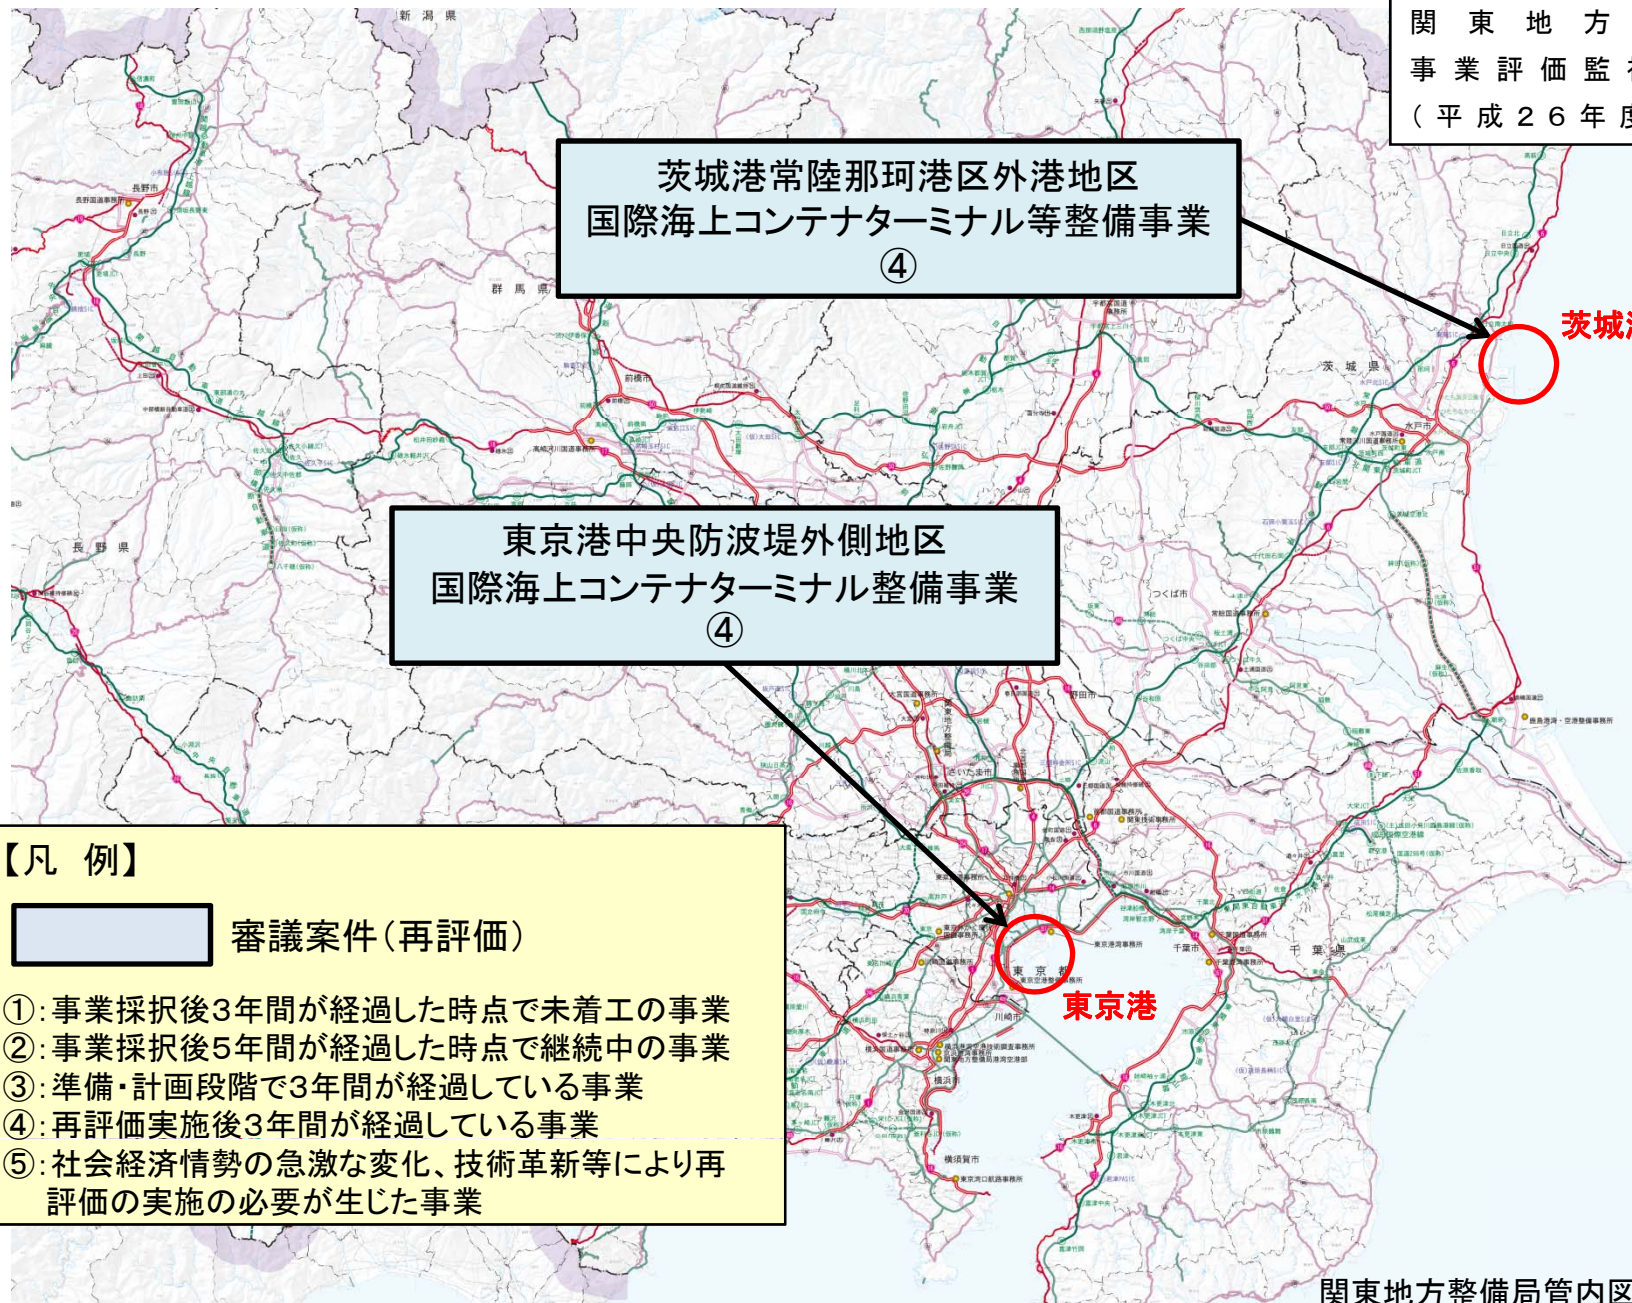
関 東 地 方
事 業 評 価 監 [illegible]
( 平 成 2 6 年 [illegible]

新 潟 県

茨城港常陸那珂港区外港地区
国際海上コンテナターミナル等整備事業
④

茨城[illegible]

群 馬 県

茨 城 県

長野市

前橋市

水戸市

東京港中央防波堤外側地区
国際海上コンテナターミナル整備事業
④

長 野 県

つくば市

さいたま市

千葉市

千 葉 県

川崎市

横浜市

横須賀市

東 京 都

東京港

【凡 例】

審議案件(再評価)

①:事業採択後3年間が経過した時点で未着工の事業
②:事業採択後5年間が経過した時点で継続中の事業
③:準備・計画段階で3年間が経過している事業
④:再評価実施後3年間が経過している事業
⑤:社会経済情勢の急激な変化、技術革新等により再評価の実施の必要が生じた事業

関東地方整備局管内図